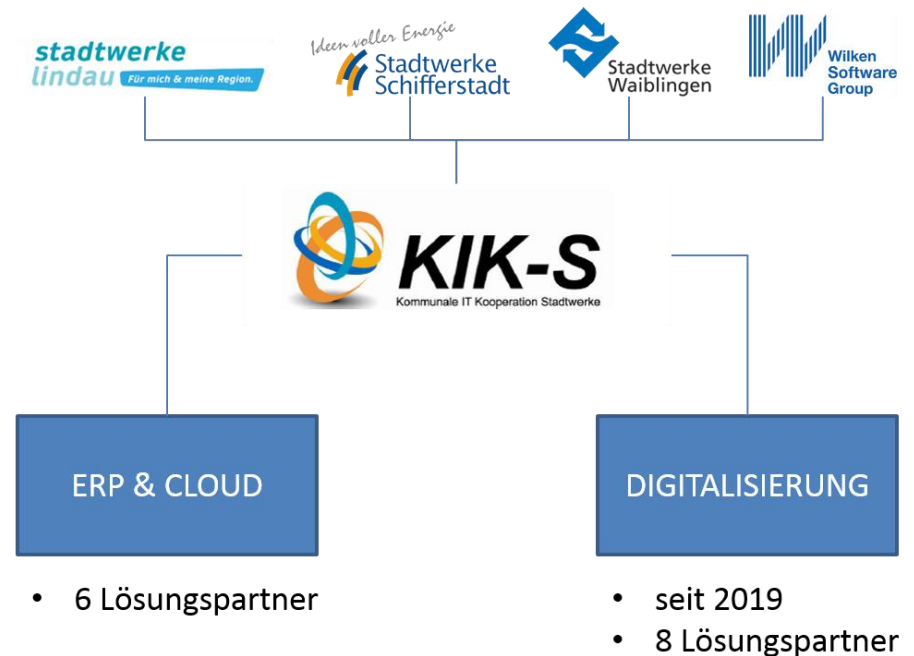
stadtwerke lindau Für mich & meine Region.

Ideen voller Energie Stadtwerke Schifferstadt

Stadtwerke Waiblingen

Wilken Software Group

KIK-S
Kommunale IT Kooperation Stadtwerke

ERP & CLOUD

DIGITALISIERUNG

• 6 Lösungspartner

• seit 2019
• 8 Lösungspartner